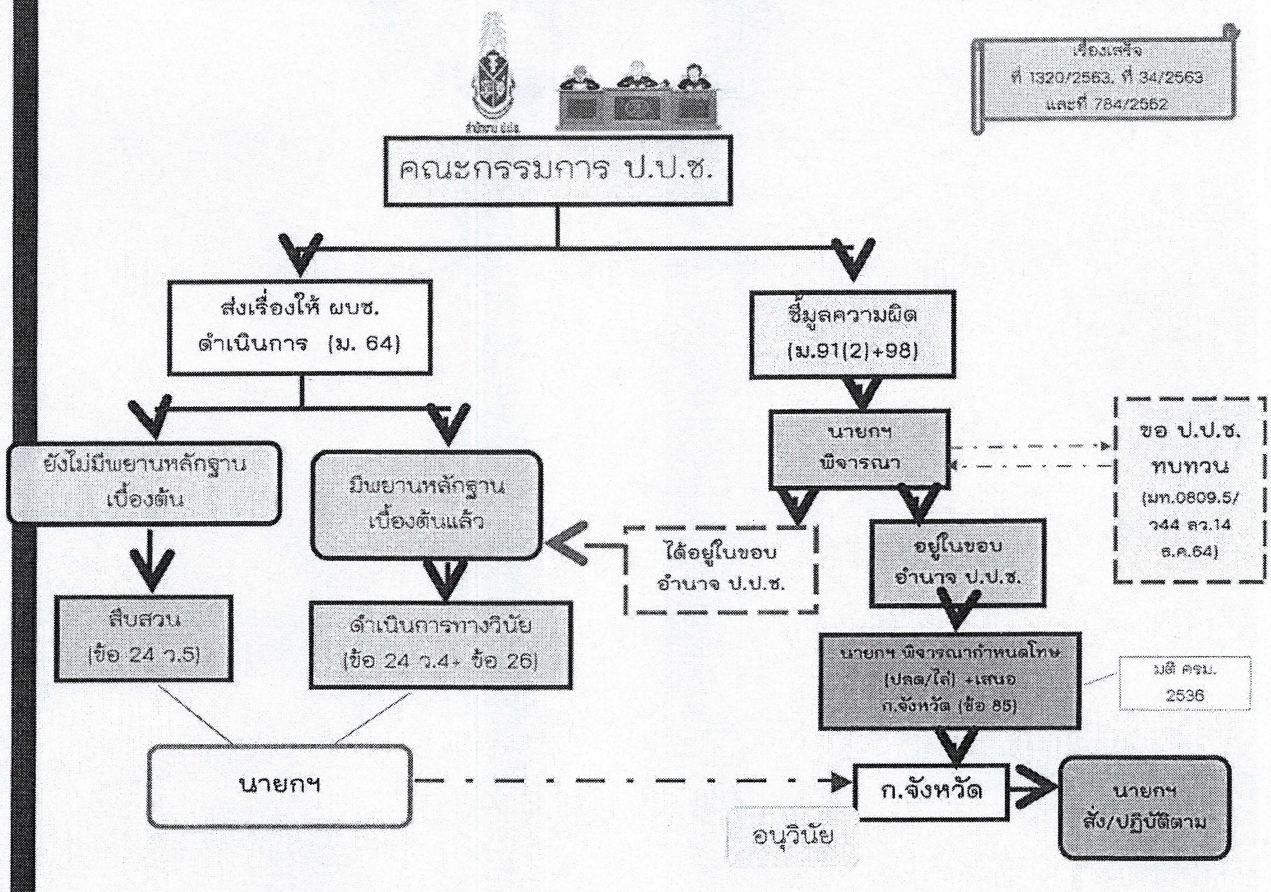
สำนักงาน ป.ป.ช.

เรื่องเสร็จ ที่ 1320/2563, ที่ 34/2563 และที่ 784/2562

คณะกรรมการ ป.ป.ช.

ส่งเรื่องให้ ผบช. ดำเนินการ (ม. 64)

ชี้มูลความผิด (ม.91(2)+98)

นายกฯ พิจารณา

ขอ ป.ป.ช. ทบทวน (มท.0809.5/ว44 ลว.14 ธ.ค.64)

ยังไม่มีพยานหลักฐานเบื้องต้น

มีพยานหลักฐานเบื้องต้นแล้ว

ได้อยู่ในขอบอำนาจ ป.ป.ช.

อยู่ในขอบอำนาจ ป.ป.ช.

สืบสวน (ข้อ 24 ว.5)

ดำเนินการทางวินัย (ข้อ 24 ว.4+ ข้อ 26)

นายกฯ พิจารณากำหนดโทษ (ปลด/ไล่) +เสนอ ก.จังหวัด (ข้อ 85)

มติ ครม. 2536

นายกฯ

ก.จังหวัด

นายกฯ สั่ง/ปฏิบัติตาม

อนุวินัย